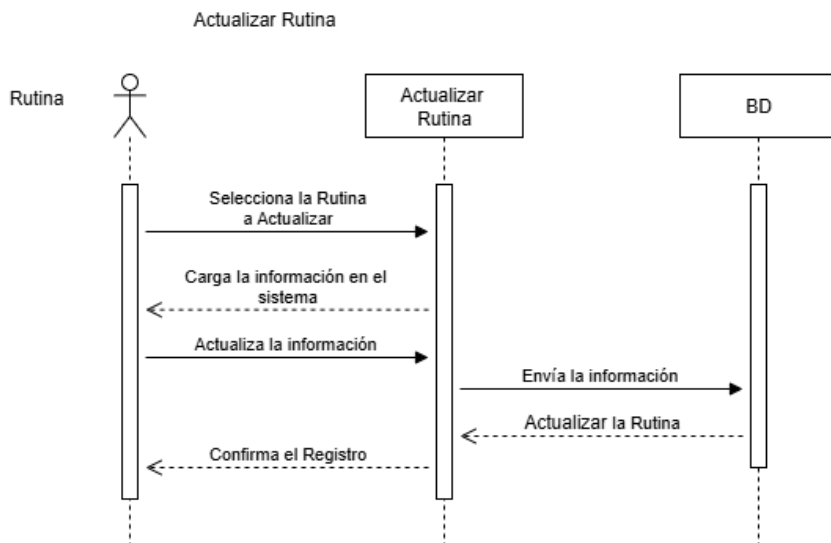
Actualizar Rutina

Rutina

Actualizar Rutina

BD

Selecciona la Rutina a Actualizar

Carga la información en el sistema

Actualiza la información

Envía la información

Actualizar la Rutina

Confirma el Registro